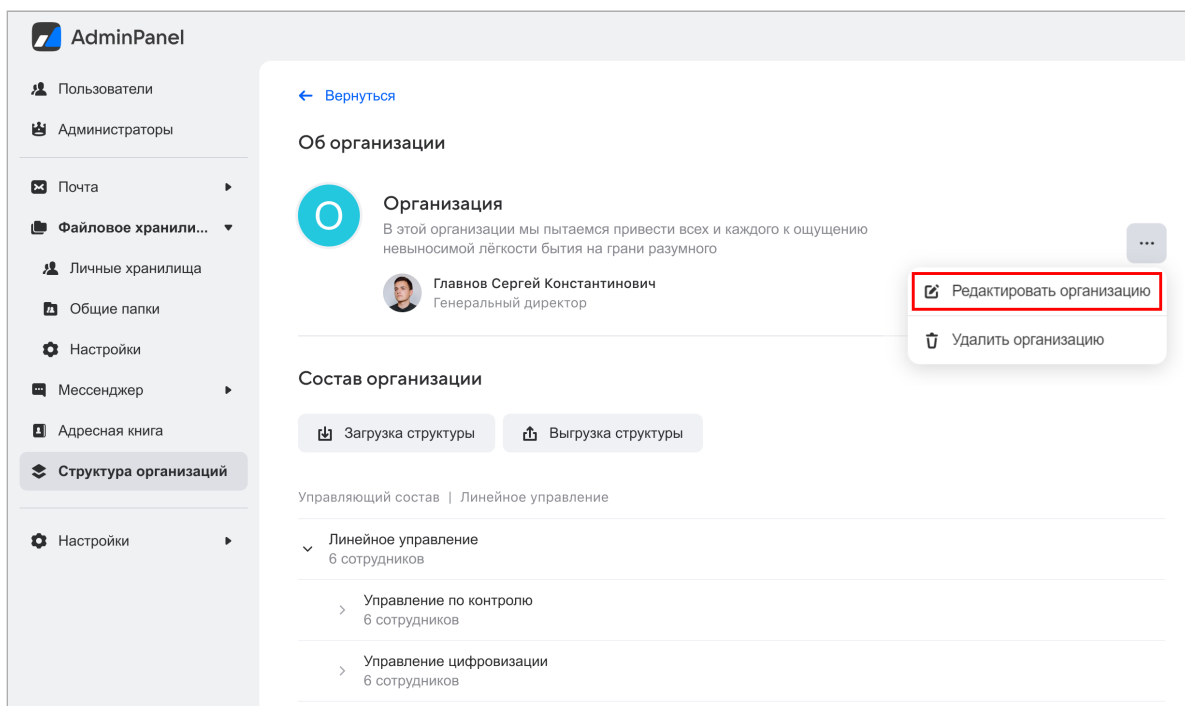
AdminPanel

Пользователи
Администраторы
Почта
Файловое хранили...
Личные хранилища
Общие папки
Настройки
Мессенджер
Адресная книга
Структура организаций
Настройки

← Вернуться

Об организации

O

Организация
В этой организации мы пытаемся привести всех и каждого к ощущению невыносимой лёгкости бытия на грани разумного

Главнов Сергей Константинович
Генеральный директор

...

Редактировать организацию
Удалить организацию

Состав организации

Загрузка структуры
Выгрузка структуры

Управляющий состав | Линейное управление

Линейное управление
6 сотрудников

Управление по контролю
6 сотрудников

Управление цифровизации
6 сотрудников